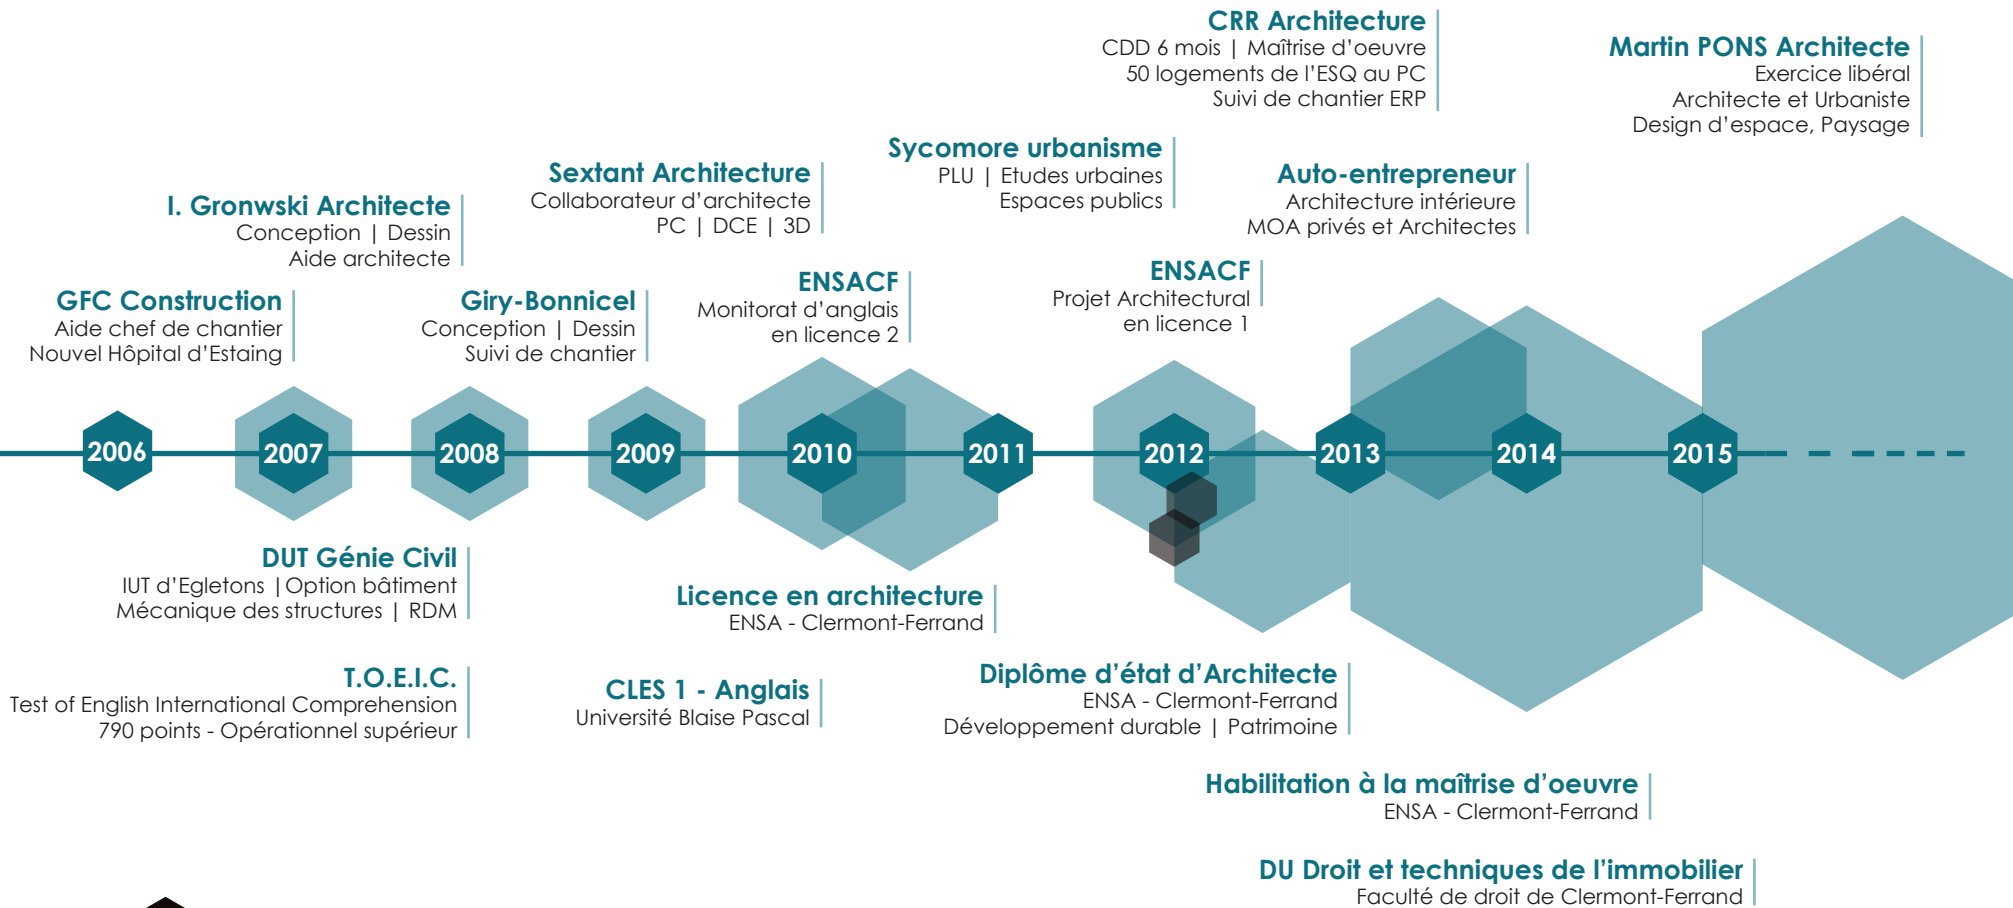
CRR Architecture
CDD 6 mois | Maîtrise d'oeuvre
50 logements de l'ESQ au PC
Suivi de chantier ERP

Martin PONS Architecte
Exercice libéral
Architecte et Urbaniste
Design d'espace, Paysage

Sycomore urbanisme
PLU | Etudes urbaines
Espaces publics

Sextant Architecture
Collaborateur d'architecte
PC | DCE | 3D

Auto-entrepreneur
Architecture intérieure
MOA privés et Architectes

I. Gronwski Architecte
Conception | Dessin
Aide architecte

ENSACF
Monitorat d'anglais
en licence 2

ENSACF
Projet Architectural
en licence 1

GFC Construction
Aide chef de chantier
Nouvel Hôpital d'Estaing

Giry-Bonnicel
Conception | Dessin
Suivi de chantier

2006 2007 2008 2009 2010 2011 2012 2013 2014 2015

DUT Génie Civil
IUT d'Egletons | Option bâtiment
Mécanique des structures | RDM

Licence en architecture
ENSA - Clermont-Ferrand

T.O.E.I.C.
Test of English International Comprehension
790 points - Opérationnel supérieur

CLES 1 - Anglais
Université Blaise Pascal

Diplôme d'état d'Architecte
ENSA - Clermont-Ferrand
Développement durable | Patrimoine

Habilitation à la maîtrise d'oeuvre
ENSA - Clermont-Ferrand

DU Droit et techniques de l'immobilier
Faculté de droit de Clermont-Ferrand